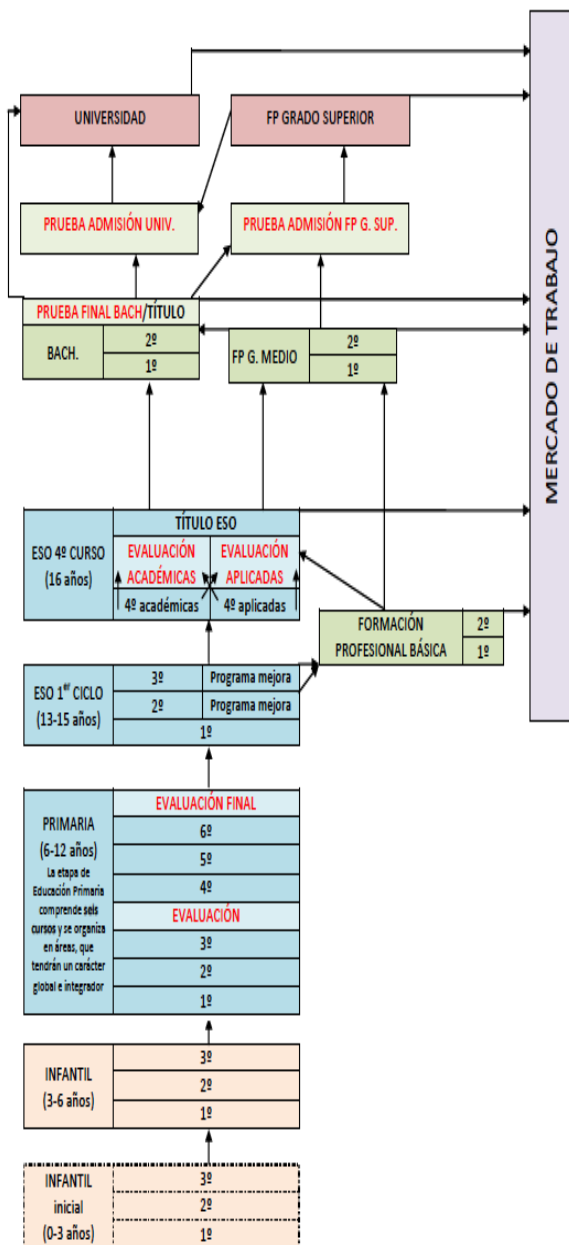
UNIVERSIDAD

FP GRADO SUPERIOR

PRUEBA ADMISIÓN UNIV.

PRUEBA ADMISIÓN FP G. SUP.

MERCADO DE TRABAJO

PRUEBA FINAL BACH/TÍTULO

BACH. 2º 1º

FP G. MEDIO 2º 1º

TÍTULO ESO

ESO 4º CURSO (16 años)

EVALUACIÓN ACADÉMICAS

EVALUACIÓN APLICADAS

4º académicas

4º aplicadas

FORMACIÓN PROFESIONAL BÁSICA 2º 1º

ESO 1$^{er}$ CICLO (13-15 años)

3º Programa mejora

2º Programa mejora

1º

EVALUACIÓN FINAL

PRIMARIA (6-12 años)

La etapa de Educación Primaria comprende seis cursos y se organiza en áreas, que tendrán un carácter global e integrador

6º

5º

4º

EVALUACIÓN

3º

2º

1º

INFANTIL (3-6 años)

3º

2º

1º

INFANTIL inicial (0-3 años)

3º

2º

1º